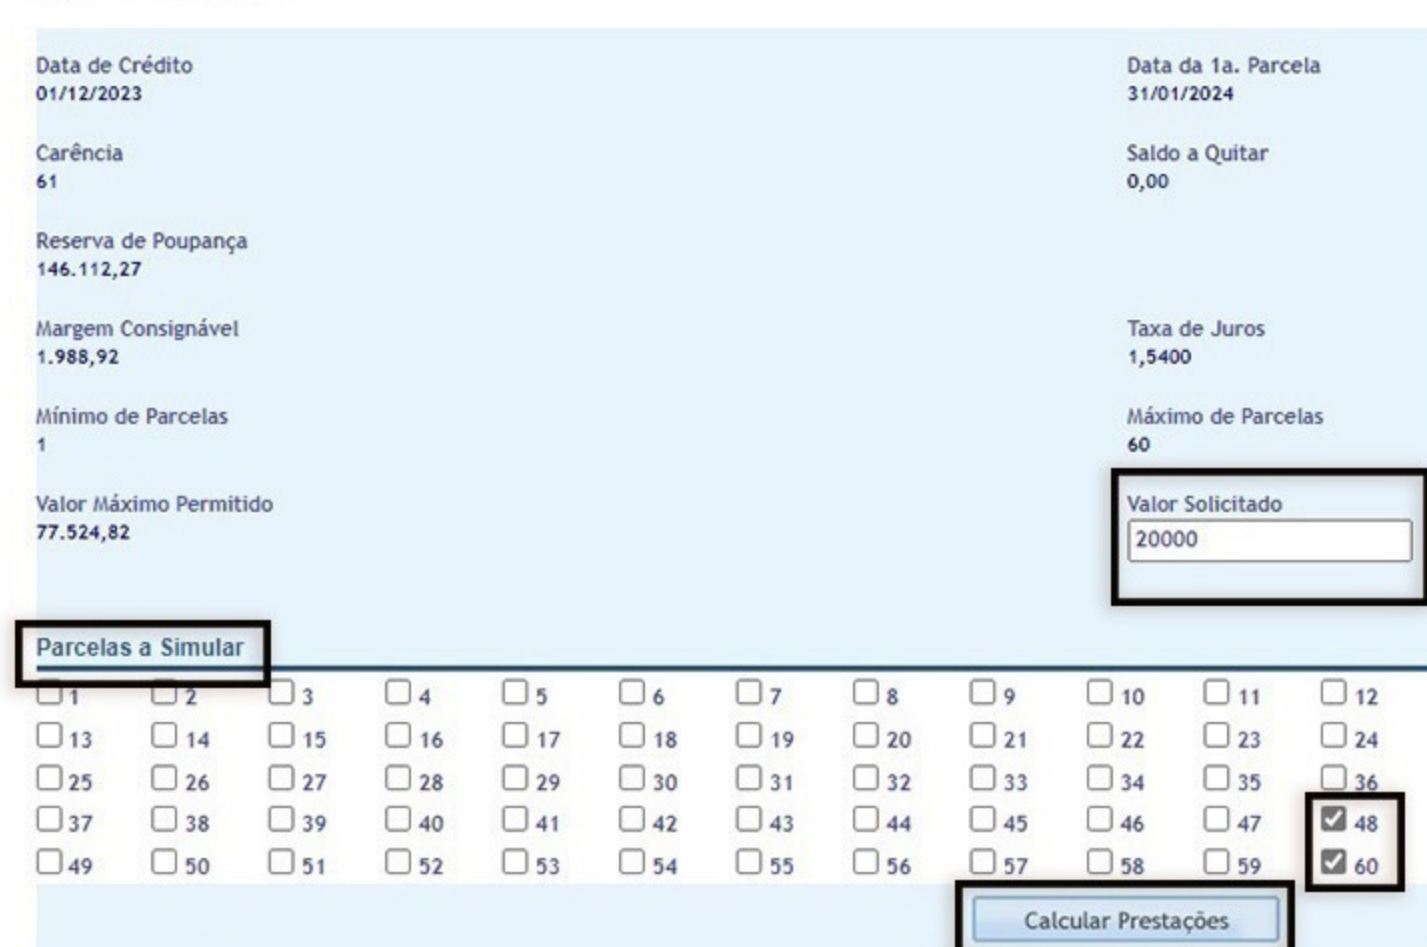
Data de Crédito
01/12/2023

Data da 1a. Parcela
31/01/2024

Carência
61

Saldo a Quitar
0,00

Reserva de Poupança
146.112,27

Margem Consignável
1.988,92

Taxa de Juros
1,5400

Mínimo de Parcelas
1

Máximo de Parcelas
60

Valor Máximo Permitido
77.524,82

Valor Solicitado
20000

Parcelas a Simular

| 1 | 2 | 3 | 4 | 5 | 6 | 7 | 8 | 9 | 10 | 11 | 12 |
|---|---|---|---|---|---|---|---|---|---|---|---|
| 13 | 14 | 15 | 16 | 17 | 18 | 19 | 20 | 21 | 22 | 23 | 24 |
| 25 | 26 | 27 | 28 | 29 | 30 | 31 | 32 | 33 | 34 | 35 | 36 |
| 37 | 38 | 39 | 40 | 41 | 42 | 43 | 44 | 45 | 46 | 47 | 48 |
| 49 | 50 | 51 | 52 | 53 | 54 | 55 | 56 | 57 | 58 | 59 | 60 |

Calcular Prestações